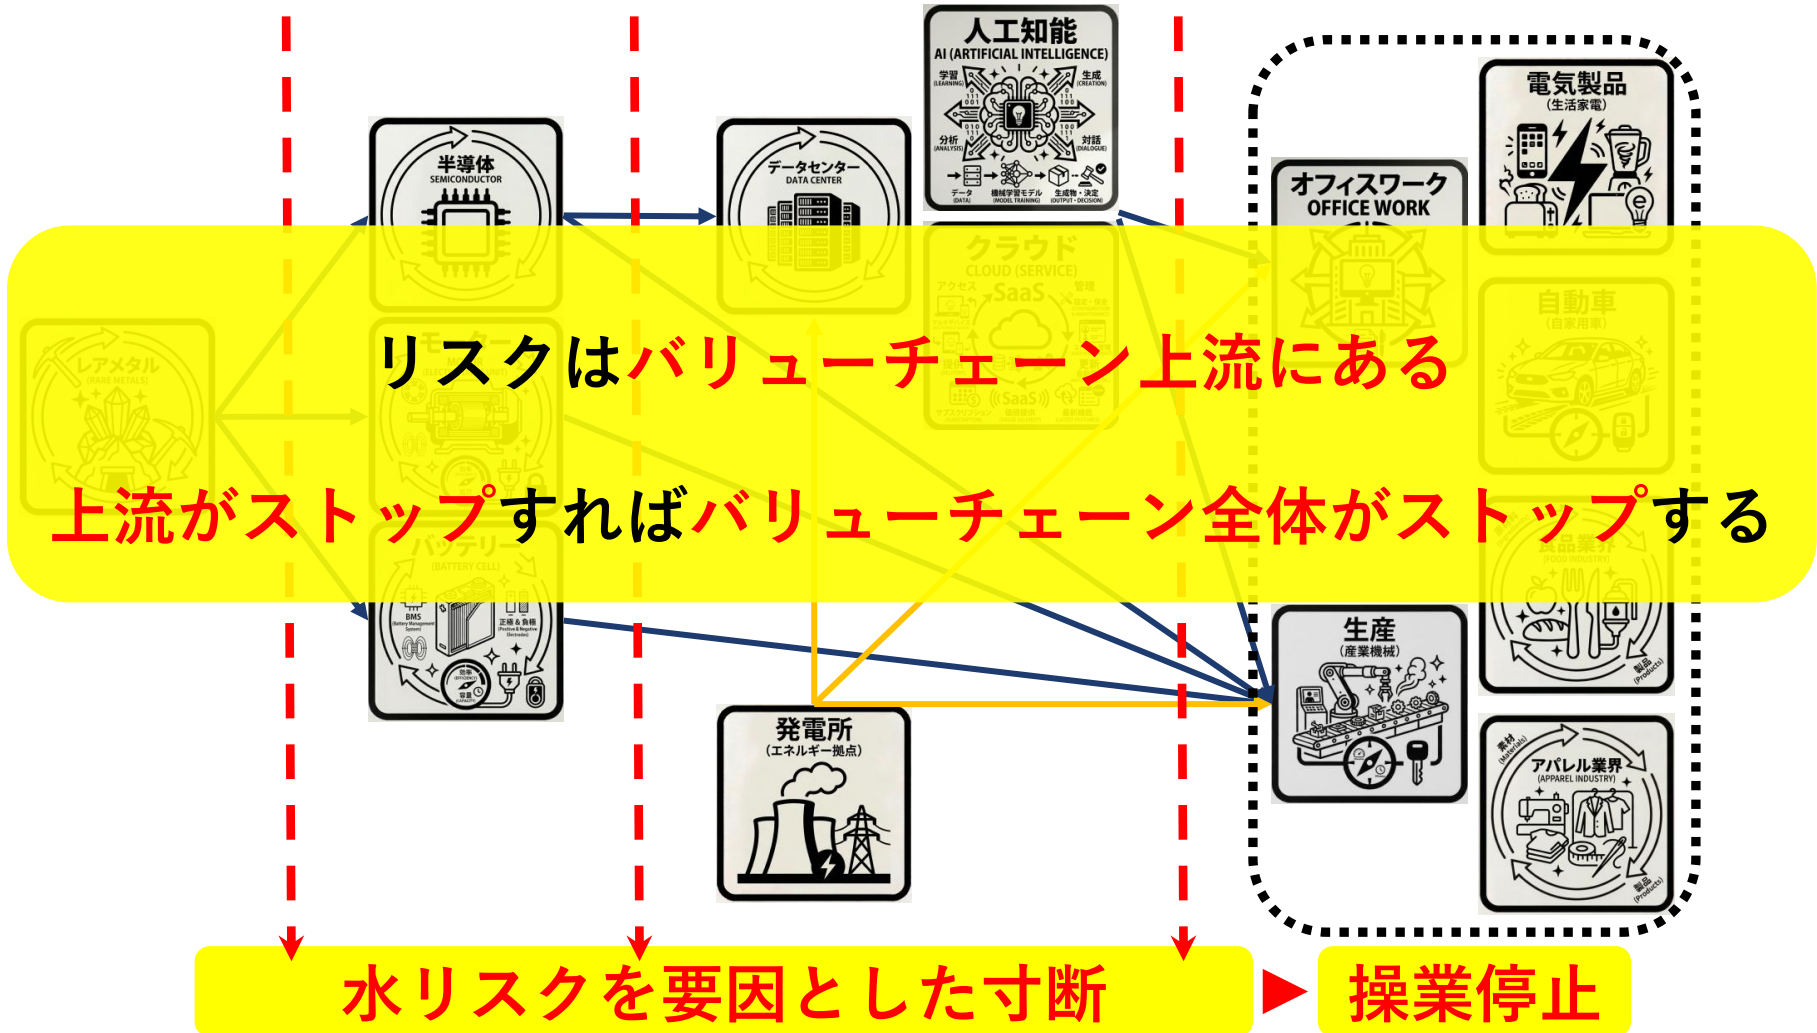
人工知能
AI (ARTIFICIAL INTELLIGENCE)
学習 (LEARNING)
生成 (CREATION)
分析 (ANALYSIS)
対話 (DIALOGUE)
データ (DATA)
機械学習モデル (MODEL TRAINING)
生成物・決定 (OUTPUT・DECISION)

半導体
SEMICONDUCTOR

データセンター
DATA CENTER

クラウド
CLOUD (SERVICE)
SaaS

オフィスワーク
OFFICE WORK

電気製品
(生活家電)

自動車
(自家用車)

レアメタル
(RARE METALS)

リスクはバリューチェーン上流にある

上流がストップすればバリューチェーン全体がストップする

バッテリー
(BATTERY CELL)
BMS
正極＆負極

食品業界
(FOOD INDUSTRY)
製品 (Products)

生産
(産業機械)

発電所
(エネルギー拠点)

素材 (Materials)
アパレル業界
(APPAREL INDUSTRY)
製品 (Products)

水リスクを要因とした寸断
▶
操業停止